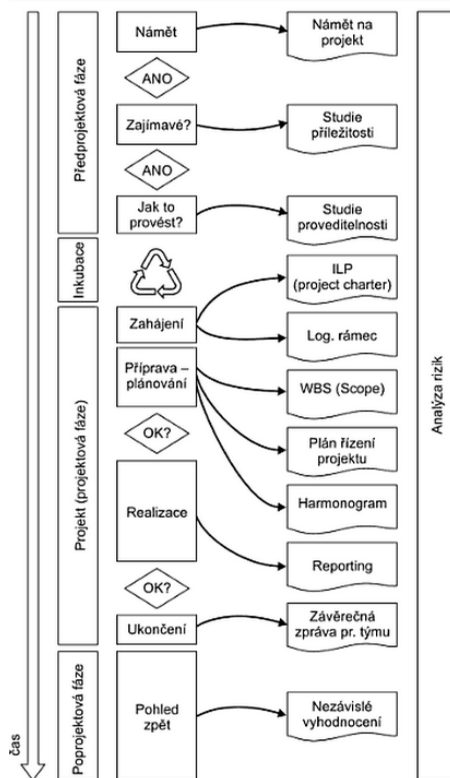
Předprojektová fáze

Námět

Námět na projekt

ANO

Zajímavé?

Studie příležitosti

ANO

Jak to provést?

Studie proveditelnosti

Inkubace

Projekt (projektová fáze)

Zahájení

ILP (project charter)

Log. rámec

Příprava – plánování

WBS (Scope)

OK?

Plán řízení projektu

Realizace

Harmonogram

Reporting

OK?

Ukončení

Závěrečná zpráva pr. týmu

Poprojektová fáze

Pohled zpět

Nezávislé vyhodnocení

čas

Analýza rizik